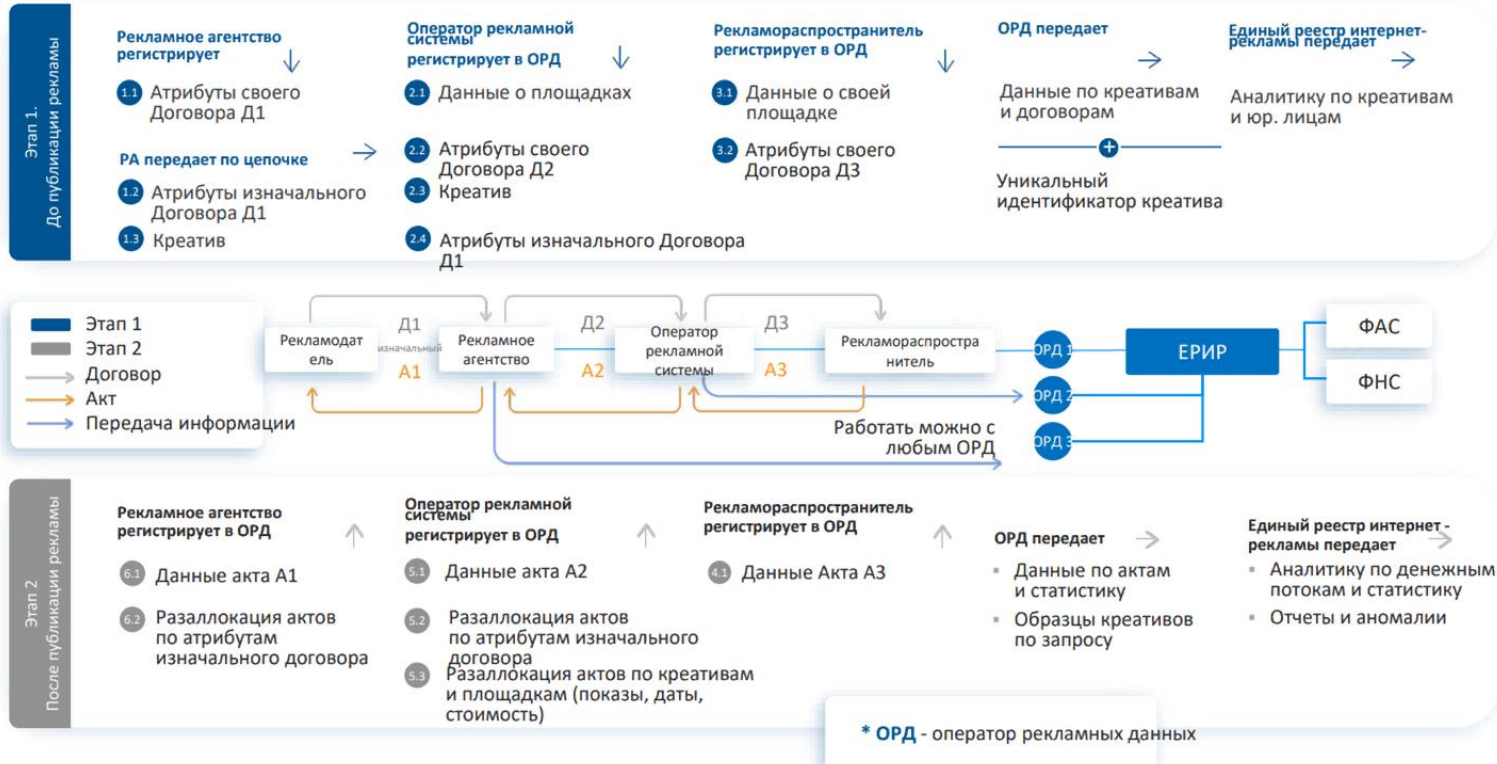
Этап 1.
До публикации рекламы

Рекламное агентство регистрирует

1.1 Атрибуты своего Договора Д1

РА передает по цепочке

1.2 Атрибуты изначального Договора Д1

1.3 Креатив

Оператор рекламной системы регистрирует в ОРД

2.1 Данные о площадках

2.2 Атрибуты своего Договора Д2

2.3 Креатив

2.4 Атрибуты изначального Договора Д1

Рекламораспространитель регистрирует в ОРД

3.1 Данные о своей площадке

3.2 Атрибуты своего Договора Д3

ОРД передает

Данные по креативам и договорам

Уникальный идентификатор креатива

Единый реестр интернет-рекламы передает

Аналитику по креативам и юр. лицам

Этап 1
Этап 2
Договор
Акт
Передача информации

Рекламодатель
Д1
изначальный
А1
Рекламное агентство
Д2
А2
Оператор рекламной системы
Д3
А3
Рекламораспространитель
ОРД 1
ОРД 2
ОРД 3
ЕРИР
ФАС
ФНС
Работать можно с любым ОРД

Этап 2
После публикации рекламы

Рекламное агентство регистрирует в ОРД

6.1 Данные акта А1

6.2 Разаллокация актов по атрибутам изначального договора

Оператор рекламной системы регистрирует в ОРД

5.1 Данные акта А2

5.2 Разаллокация актов по атрибутам изначального договора

5.3 Разаллокация актов по креативам и площадкам (показы, даты, стоимость)

Рекламораспространитель регистрирует в ОРД

4.1 Данные Акта А3

ОРД передает

Данные по актам и статистику

Образцы креативов по запросу

Единый реестр интернет - рекламы передает

Аналитику по денежным потокам и статистику

Отчеты и аномалии

* ОРД - оператор рекламных данных